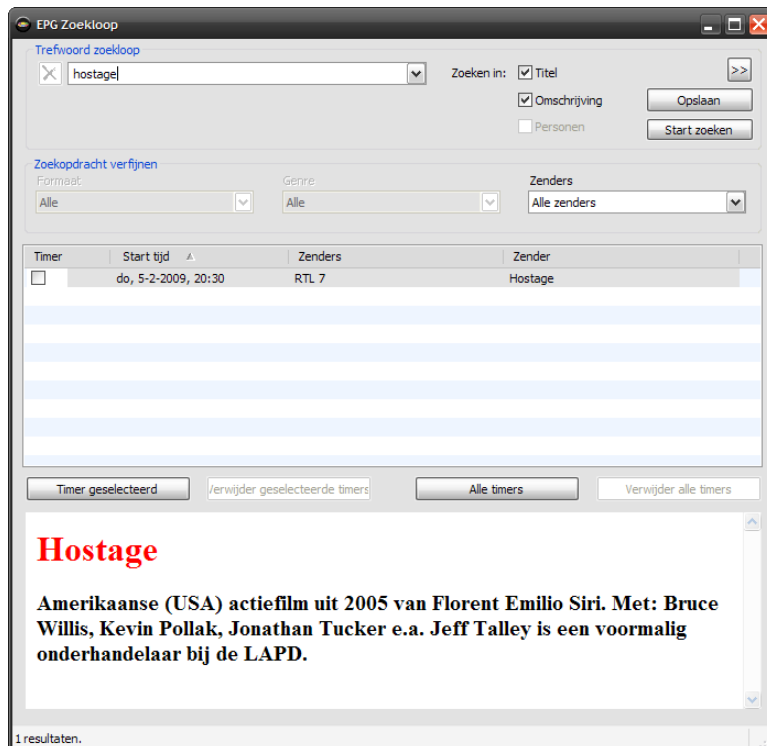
EPG Zoekloop

Trefwoord zoekloop

hostage

Zoeken in: Titel

Omschrijving

Personen

>>

Opslaan

Start zoeken

Zoekopdracht verfijnen

Formaat
Alle

Genre
Alle

Zenders
Alle zenders

| Timer | Start tijd | Zenders | Zender |
|---|---|---|---|
| | do, 5-2-2009, 20:30 | RTL 7 | Hostage |

Timer geselecteerd

Verwijder geselecteerde timers

Alle timers

Verwijder alle timers

Hostage

Amerikaanse (USA) actiefilm uit 2005 van Florent Emilio Siri. Met: Bruce Willis, Kevin Pollak, Jonathan Tucker e.a. Jeff Talley is een voormalig onderhandelaar bij de LAPD.

1 resultaten.